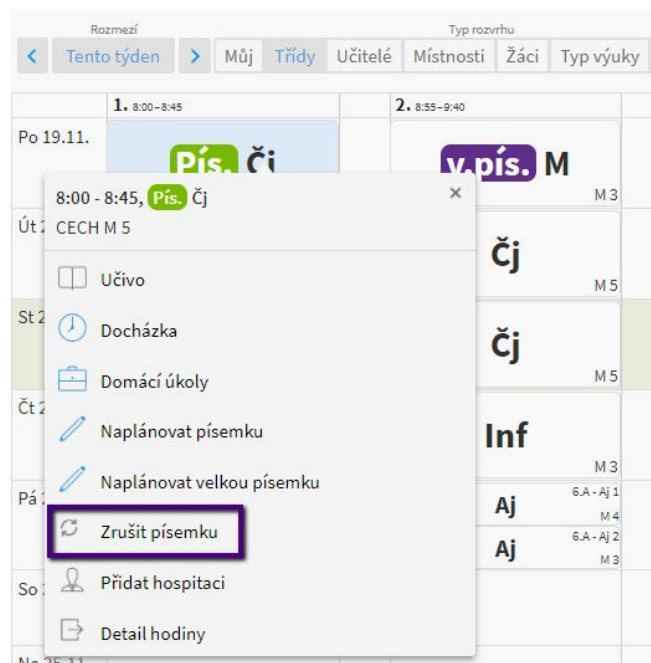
Rozmezí
Typ rozvrhu
< Tento týden > Můj Třídy Učitelé Místnosti Žáci Typ výuky

1. 8:00–8:45
2. 8:55–9:40

Po 19.11.
Pís. Čj
v.pís. M
M 3

8:00 - 8:45, Pís. Čj ×
CECH M 5

Út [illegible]
Čj
M 5

Učivo

St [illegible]
Docházka
Čj
M 5

Domácí úkoly

Čt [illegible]
Naplánovat písemku
Inf
M 3

Naplánovat velkou písemku

Pá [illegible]
Aj 6.A - Aj 1 M 4
Zrušit písemku
Aj 6.A - Aj 2 M 3

So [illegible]
Přidat hospitaci

Detail hodiny

Ne 25.11.